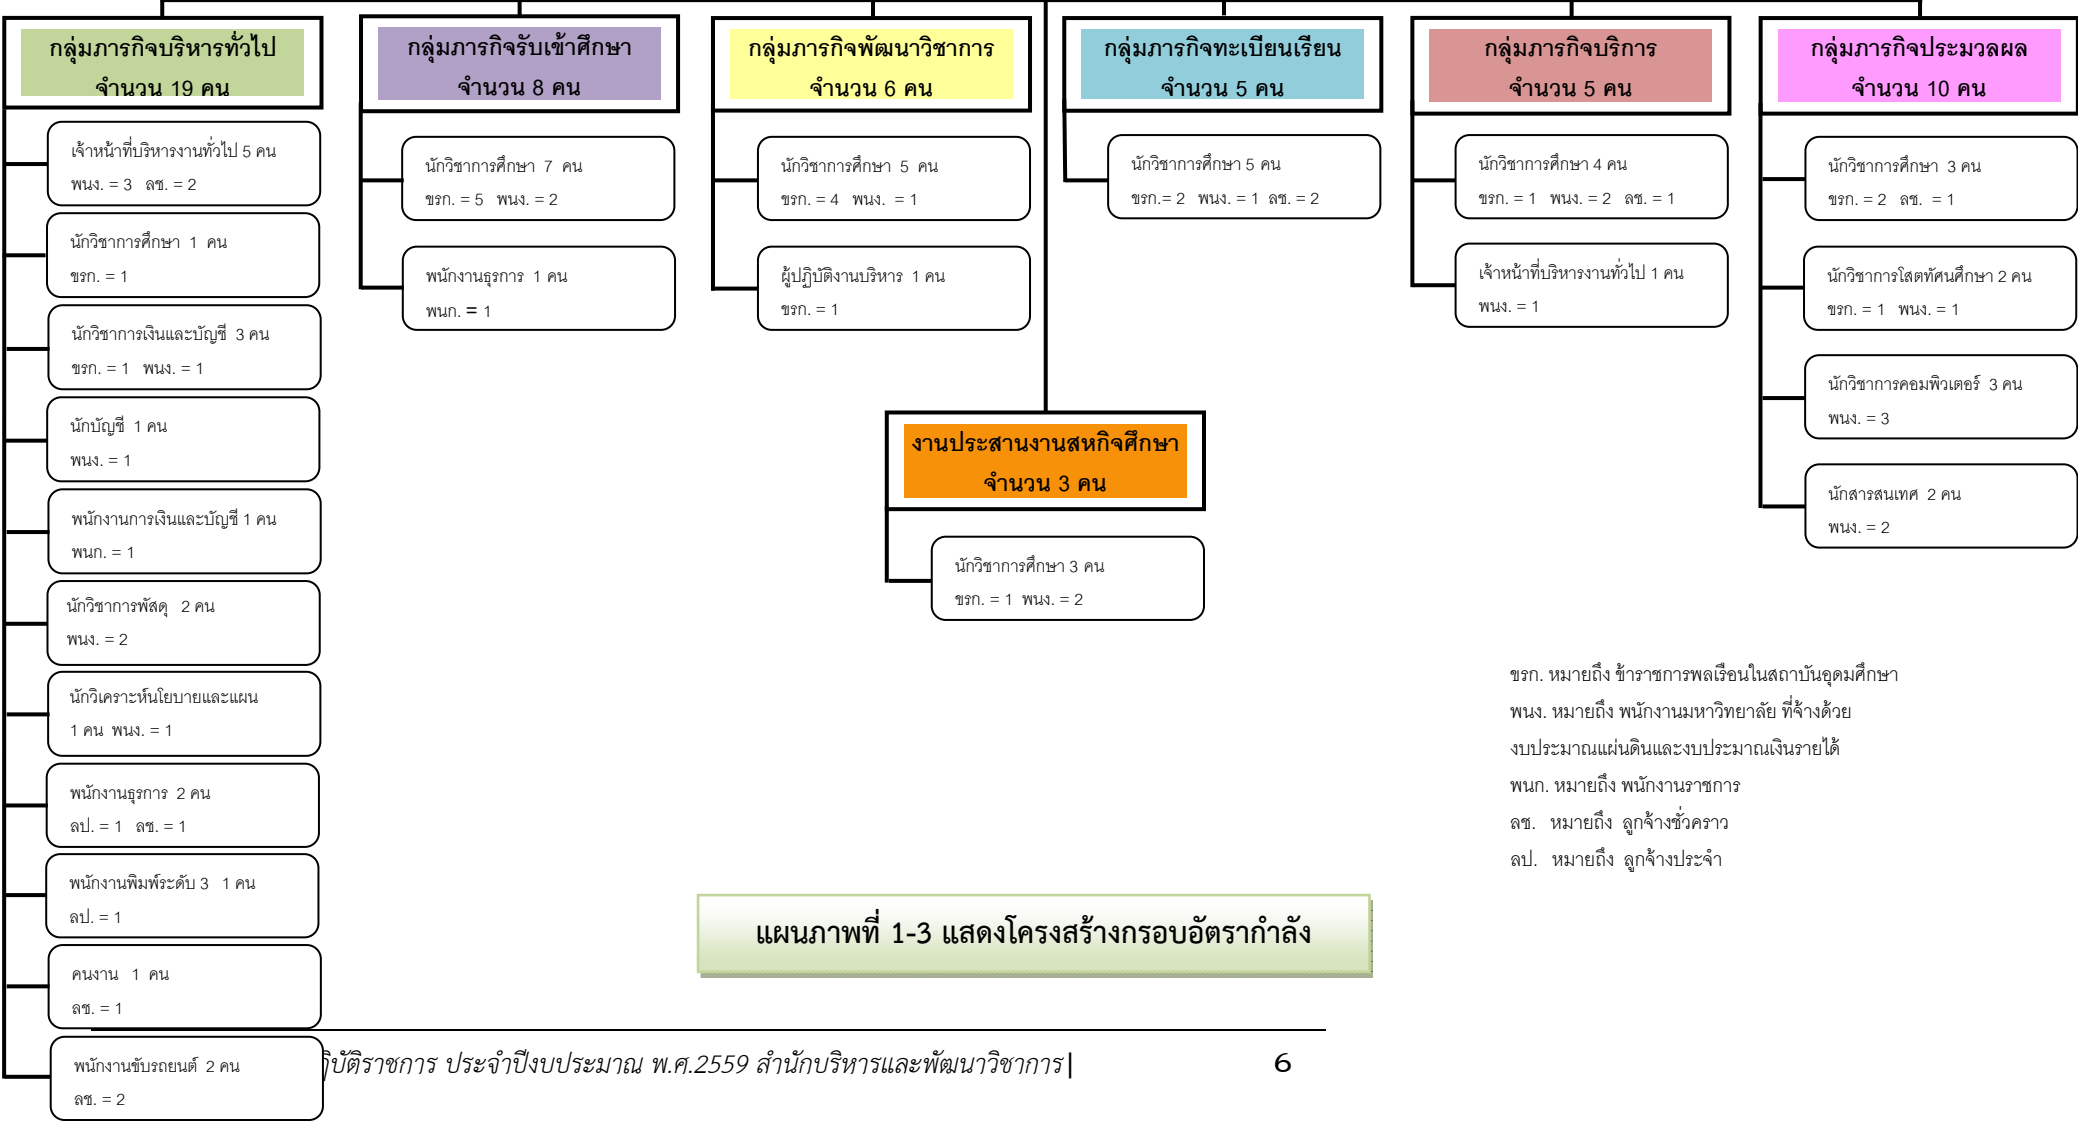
กลุ่มภารกิจบริหารทั่วไป
จำนวน 19 คน

เจ้าหน้าที่บริหารงานทั่วไป 5 คน
พนง. = 3 ลช. = 2

นักวิชาการศึกษา 1 คน
ขรก. = 1

นักวิชาการเงินและบัญชี 3 คน
ขรก. = 1 พนง. = 1

นักบัญชี 1 คน
พนง. = 1

พนักงานการเงินและบัญชี 1 คน
พนก. = 1

นักวิชาการพัสดุ 2 คน
พนง. = 2

นักวิเคราะห์นโยบายและแผน
1 คน พนง. = 1

พนักงานธุรการ 2 คน
ลป. = 1 ลช. = 1

พนักงานพิมพ์ระดับ 3 1 คน
ลป. = 1

คนงาน 1 คน
ลช. = 1

พนักงานขับรถยนต์ 2 คน
ลช. = 2

กลุ่มภารกิจรับเข้าศึกษา
จำนวน 8 คน

นักวิชาการศึกษา 7 คน
ขรก. = 5 พนง. = 2

พนักงานธุรการ 1 คน
พนก. = 1

กลุ่มภารกิจพัฒนาวิชาการ
จำนวน 6 คน

นักวิชาการศึกษา 5 คน
ขรก. = 4 พนง. = 1

ผู้ปฏิบัติงานบริหาร 1 คน
ขรก. = 1

กลุ่มภารกิจทะเบียนเรียน
จำนวน 5 คน

นักวิชาการศึกษา 5 คน
ขรก.= 2 พนง. = 1 ลช. = 2

กลุ่มภารกิจบริการ
จำนวน 5 คน

นักวิชาการศึกษา 4 คน
ขรก. = 1 พนง. = 2 ลช. = 1

เจ้าหน้าที่บริหารงานทั่วไป 1 คน
พนง. = 1

กลุ่มภารกิจประมวลผล
จำนวน 10 คน

นักวิชาการศึกษา 3 คน
ขรก. = 2 ลช. = 1

นักวิชาการโสตทัศนศึกษา 2 คน
ขรก. = 1 พนง. = 1

นักวิชาการคอมพิวเตอร์ 3 คน
พนง. = 3

นักสารสนเทศ 2 คน
พนง. = 2

งานประสานงานสหกิจศึกษา
จำนวน 3 คน

นักวิชาการศึกษา 3 คน
ขรก. = 1 พนง. = 2

ขรก. หมายถึง ข้าราชการพลเรือนในสถาบันอุดมศึกษา
พนง. หมายถึง พนักงานมหาวิทยาลัย ที่จ้างด้วย
งบประมาณแผ่นดินและงบประมาณเงินรายได้
พนก. หมายถึง พนักงานราชการ
ลช. หมายถึง ลูกจ้างชั่วคราว
ลป. หมายถึง ลูกจ้างประจำ

แผนภาพที่ 1-3 แสดงโครงสร้างกรอบอัตรากำลัง

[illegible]ฏิบัติราชการ ประจำปีงบประมาณ พ.ศ.2559 สำนักบริหารและพัฒนาวิชาการ| 6